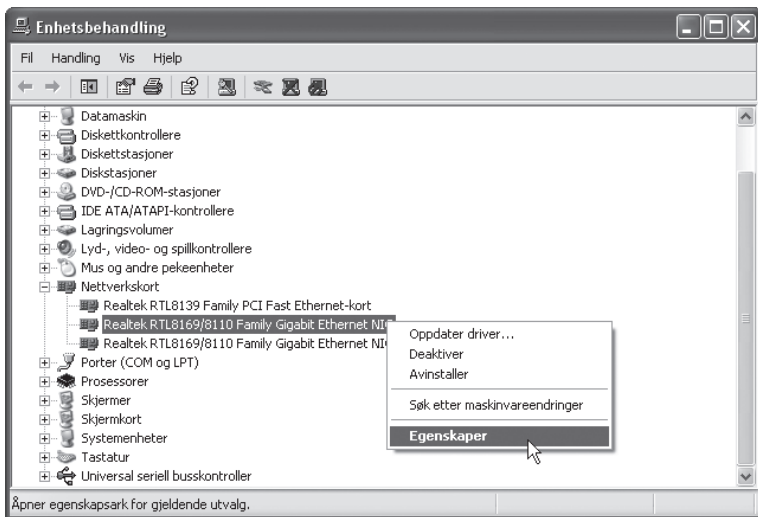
Enhetsbehandling

Fil Handling Vis Hjelp

Datamaskin
Diskettkontrollere
Diskettstasjoner
Diskstasjoner
DVD-/CD-ROM-stasjoner
IDE ATA/ATAPI-kontrollere
Lagringsvolumer
Lyd-, video- og spillkontrollere
Mus og andre pekeenheter
Nettverkskort
Realtek RTL8139 Family PCI Fast Ethernet-kort
Realtek RTL8169/8110 Family Gigabit Ethernet NI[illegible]
Realtek RTL8169/8110 Family Gigabit Ethernet NI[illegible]
Porter (COM og LPT)
Prosessorer
Skjermer
Skjermkort
Systemenheter
Tastatur
Universal seriell busskontroller

Oppdater driver...
Deaktiver
Avinstaller
Søk etter maskinvareendringer
Egenskaper

Åpner egenskapsark for gjeldende utvalg.